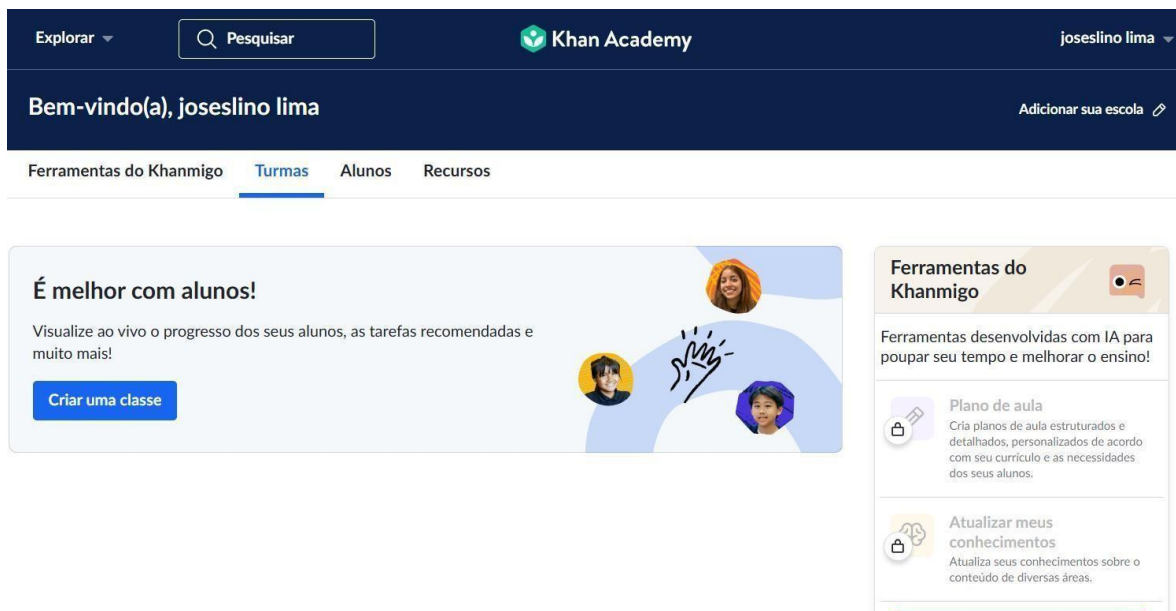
Explorar
Pesquisar
Khan Academy
joseslino lima

Bem-vindo(a), joseslino lima
Adicionar sua escola

Ferramentas do Khanmigo
Turmas
Alunos
Recursos

É melhor com alunos!
Visualize ao vivo o progresso dos seus alunos, as tarefas recomendadas e muito mais!
Criar uma classe

Ferramentas do Khanmigo
Ferramentas desenvolvidas com IA para poupar seu tempo e melhorar o ensino!

Plano de aula
Cria planos de aula estruturados e detalhados, personalizados de acordo com seu currículo e as necessidades dos seus alunos.

Atualizar meus conhecimentos
Atualiza seus conhecimentos sobre o conteúdo de diversas áreas.